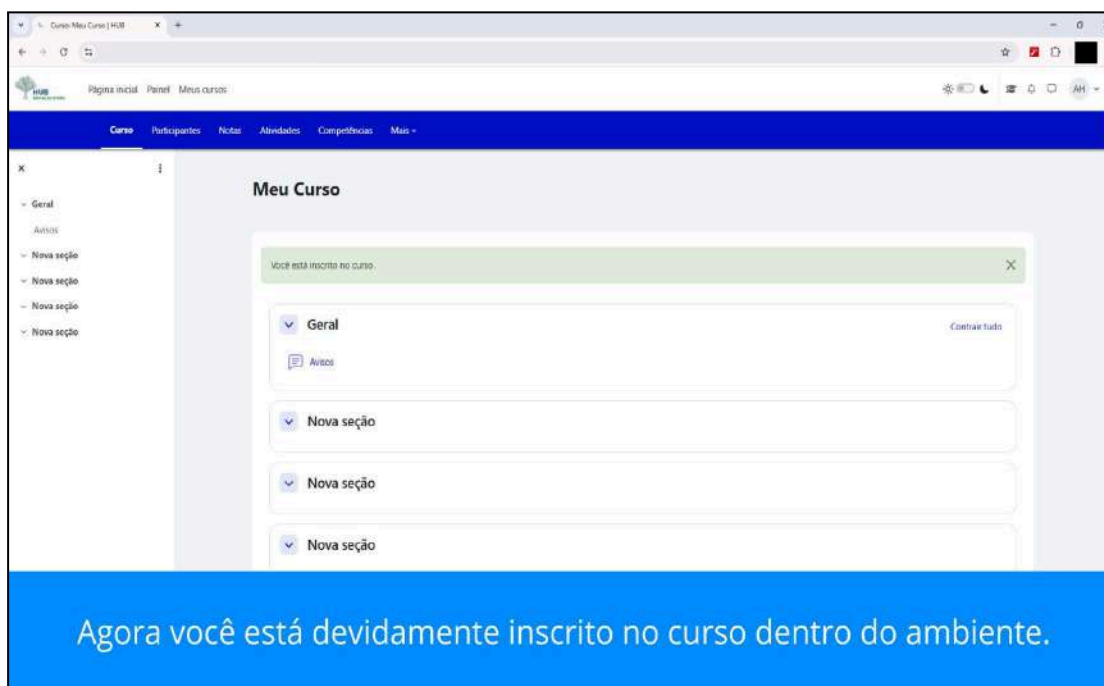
Curso: Meu Curso | HUB

HUB

Página inicial Painel Meus cursos

AH

Curso Participantes Notas Atividades Competências Mais

Geral
Avisos
Nova seção
Nova seção
Nova seção
Nova seção

Meu Curso

Você está inscrito no curso.

Geral
Contrair tudo
Avisos

Nova seção

Nova seção

Nova seção

Agora você está devidamente inscrito no curso dentro do ambiente.